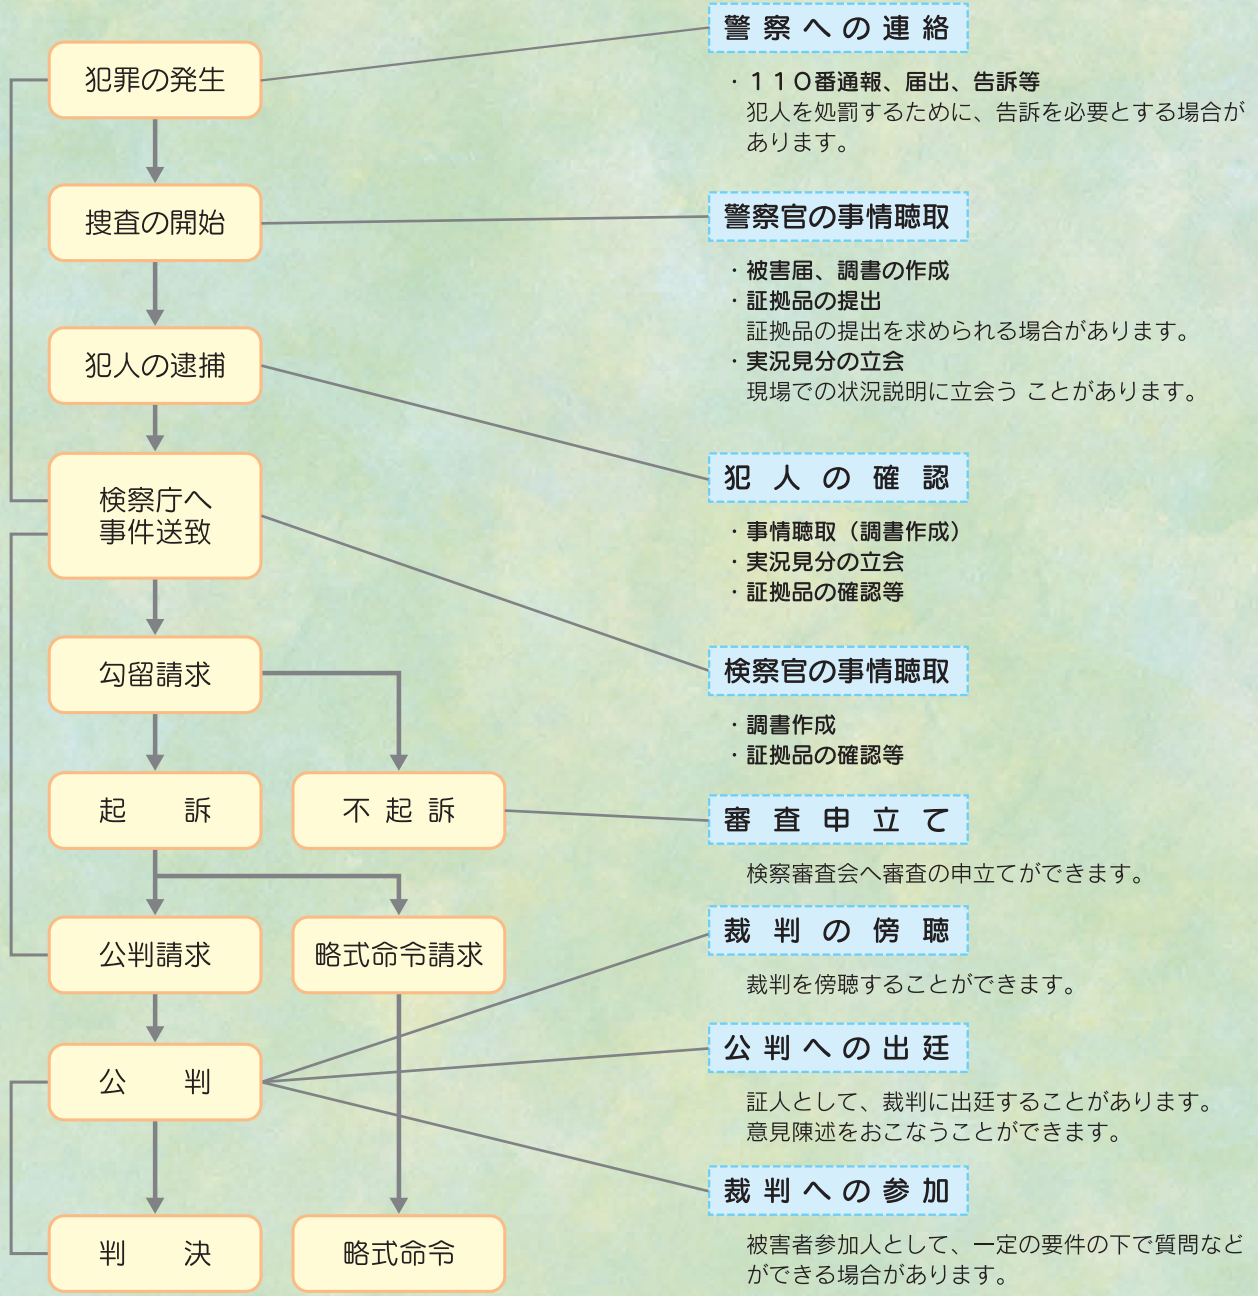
犯罪の発生

捜査の開始

犯人の逮捕

検察庁へ事件送致

勾留請求

起　訴

不起訴

公判請求

略式命令請求

公　判

判　決

略式命令

警察への連絡

・110番通報、届出、告訴等
犯人を処罰するために、告訴を必要とする場合があります。

警察官の事情聴取

・被害届、調書の作成
・証拠品の提出
証拠品の提出を求められる場合があります。
・実況見分の立会
現場での状況説明に立会うことがあります。

犯人の確認

・事情聴取（調書作成）
・実況見分の立会
・証拠品の確認等

検察官の事情聴取

・調書作成
・証拠品の確認等

審査申立て

検察審査会へ審査の申立てができます。

裁判の傍聴

裁判を傍聴することができます。

公判への出廷

証人として、裁判に出廷することがあります。
意見陳述をおこなうことができます。

裁判への参加

被害者参加人として、一定の要件の下で質問などができる場合があります。